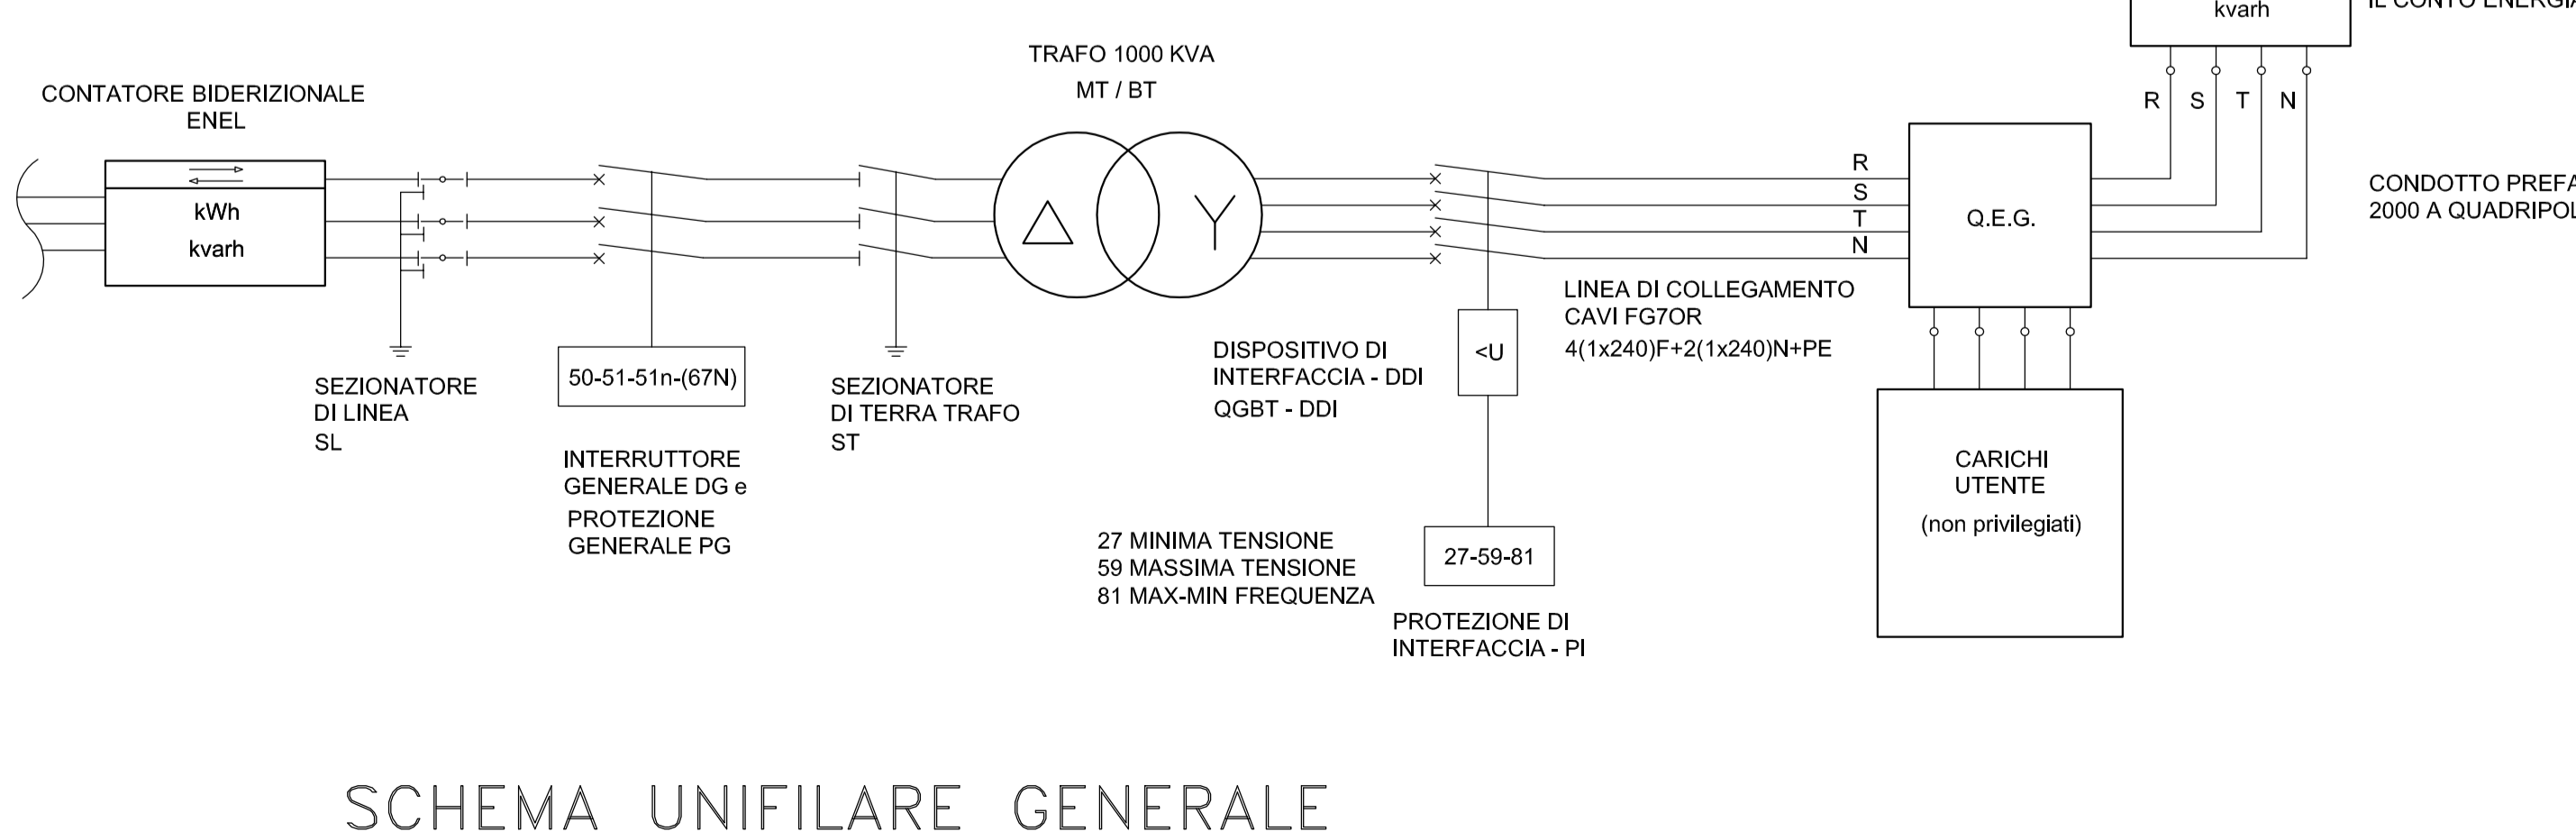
kvarh
IL CONTO ENERGI

TRAFO 1000 KVA
MT / BT

CONTATORE BIDERIZIONALE
ENEL

kWh
kvarh

R S T N

R
S
T
N

Q.E.G.

CONDOTTO PREFA
2000 A QUADRIPOL

LINEA DI COLLEGAMENTO
CAVI FG7OR
4(1x240)F+2(1x240)N+PE

DISPOSITIVO DI
INTERFACCIA - DDI
QGBT - DDI

<U

SEZIONATORE
DI LINEA
SL

50-51-51n-(67N)

SEZIONATORE
DI TERRA TRAFO
ST

INTERRUTTORE
GENERALE DG e
PROTEZIONE
GENERALE PG

CARICHI
UTENTE
(non privilegiati)

27 MINIMA TENSIONE
59 MASSIMA TENSIONE
81 MAX-MIN FREQUENZA

27-59-81

PROTEZIONE DI
INTERFACCIA - PI

SCHEMA UNIFILARE GENERALE